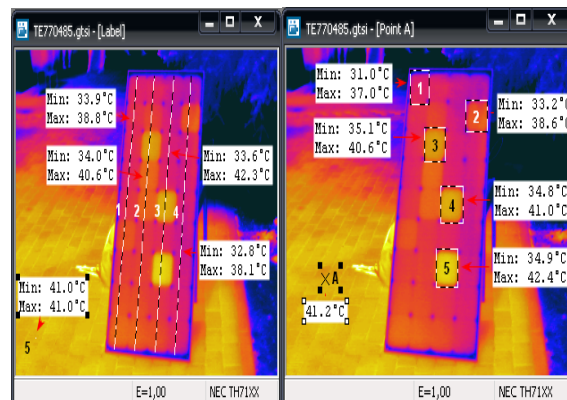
TE770485.gtsi - [Label]

Min: 33.9°C
Max: 38.8°C

Min: 34.0°C
Max: 40.6°C

Min: 33.6°C
Max: 42.3°C

1 2 3 4

Min: 32.8°C
Max: 38.1°C

Min: 41.0°C
Max: 41.0°C

5

E=1,00 NEC TH71XX

TE770485.gtsi - [Point A]

Min: 31.0°C
Max: 37.0°C

1

Min: 33.2°C
Max: 38.6°C

2

Min: 35.1°C
Max: 40.6°C

3

Min: 34.8°C
Max: 41.0°C

4

Min: 34.9°C
Max: 42.4°C

5

A

41.2°C

E=1,00 NEC TH71XX